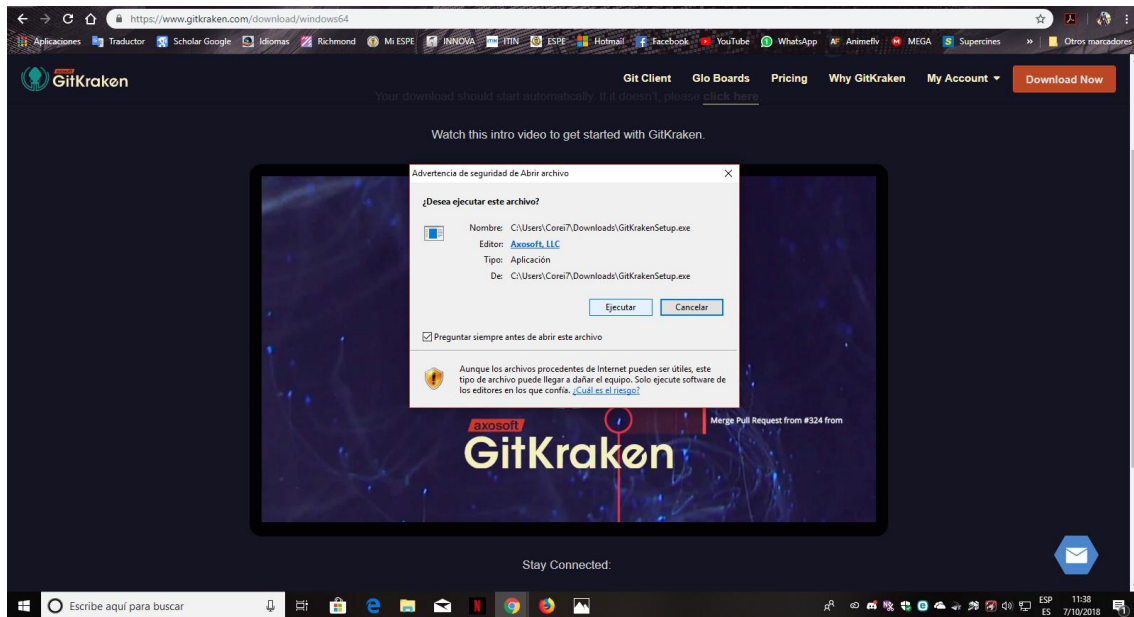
https://www.gitkraken.com/download/windows64

Aplicaciones Traductor Scholar Google Idiomas Richmond Mi ESPE INNOVA ITIN ESPE Hotmail Facebook YouTube WhatsApp Animeflv MEGA Supercines » Otros marcadores

GitKraken

Git Client Glo Boards Pricing Why GitKraken My Account Download Now

Your download should start automatically. If it doesn't, please click here

Watch this intro video to get started with GitKraken.

Advertencia de seguridad de Abrir archivo

¿Desea ejecutar este archivo?

Nombre: C:\Users\Corei7\Downloads\GitKrakenSetup.exe
Editor: Axosoft, LLC
Tipo: Aplicación
De: C:\Users\Corei7\Downloads\GitKrakenSetup.exe

Ejecutar Cancelar

Preguntar siempre antes de abrir este archivo

Aunque los archivos procedentes de Internet pueden ser útiles, este tipo de archivo puede llegar a dañar el equipo. Solo ejecute software de los editores en los que confía. ¿Cuál es el riesgo?

Merge Pull Request from #324 from

axosoft
GitKraken

Stay Connected:

Escribe aquí para buscar

ESP ES 11:38 7/10/2018